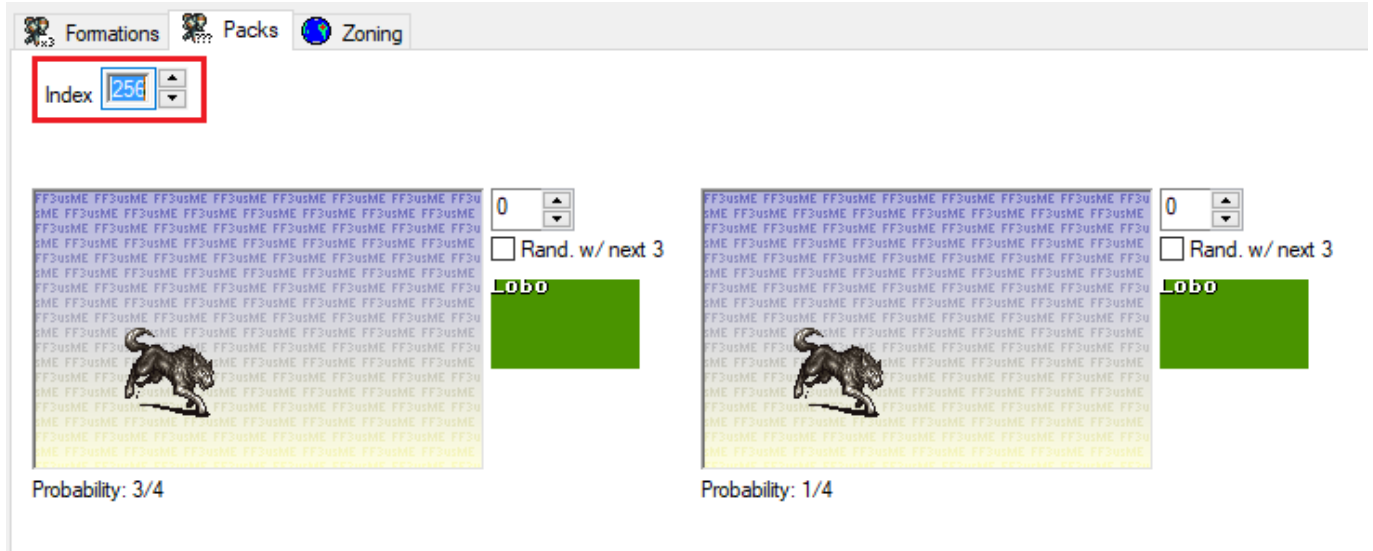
Formations Packs Zoning

Index 256

FF3usME FF3usME FF3usME FF3usME FF3usME FF3usME FF3usME FF3usME

0

Rand. w/ next 3

Lobo

Probability: 3/4

FF3usME FF3usME FF3usME FF3usME FF3usME FF3usME FF3usME FF3usME

0

Rand. w/ next 3

Lobo

Probability: 1/4